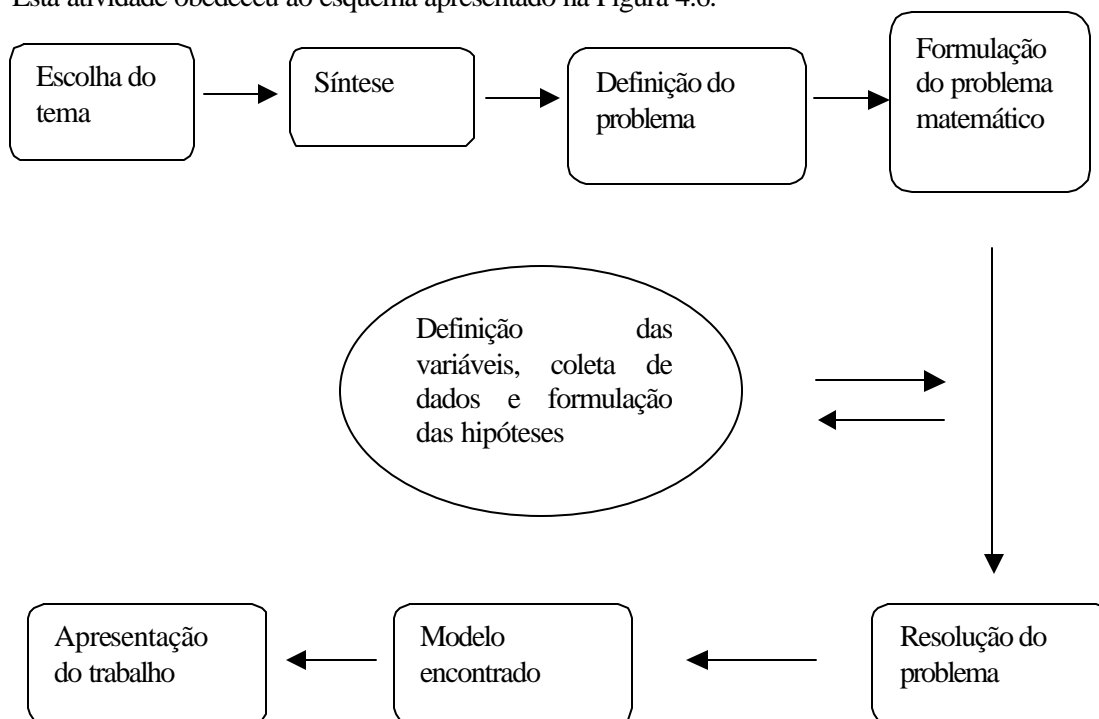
Esta atividade obedeceu ao esquema apresentado na Figura 4.8.

Escolha do tema

Síntese

Definição do problema

Formulação do problema matemático

Definição das variáveis, coleta de dados e formulação das hipóteses

Resolução do problema

Modelo encontrado

Apresentação do trabalho